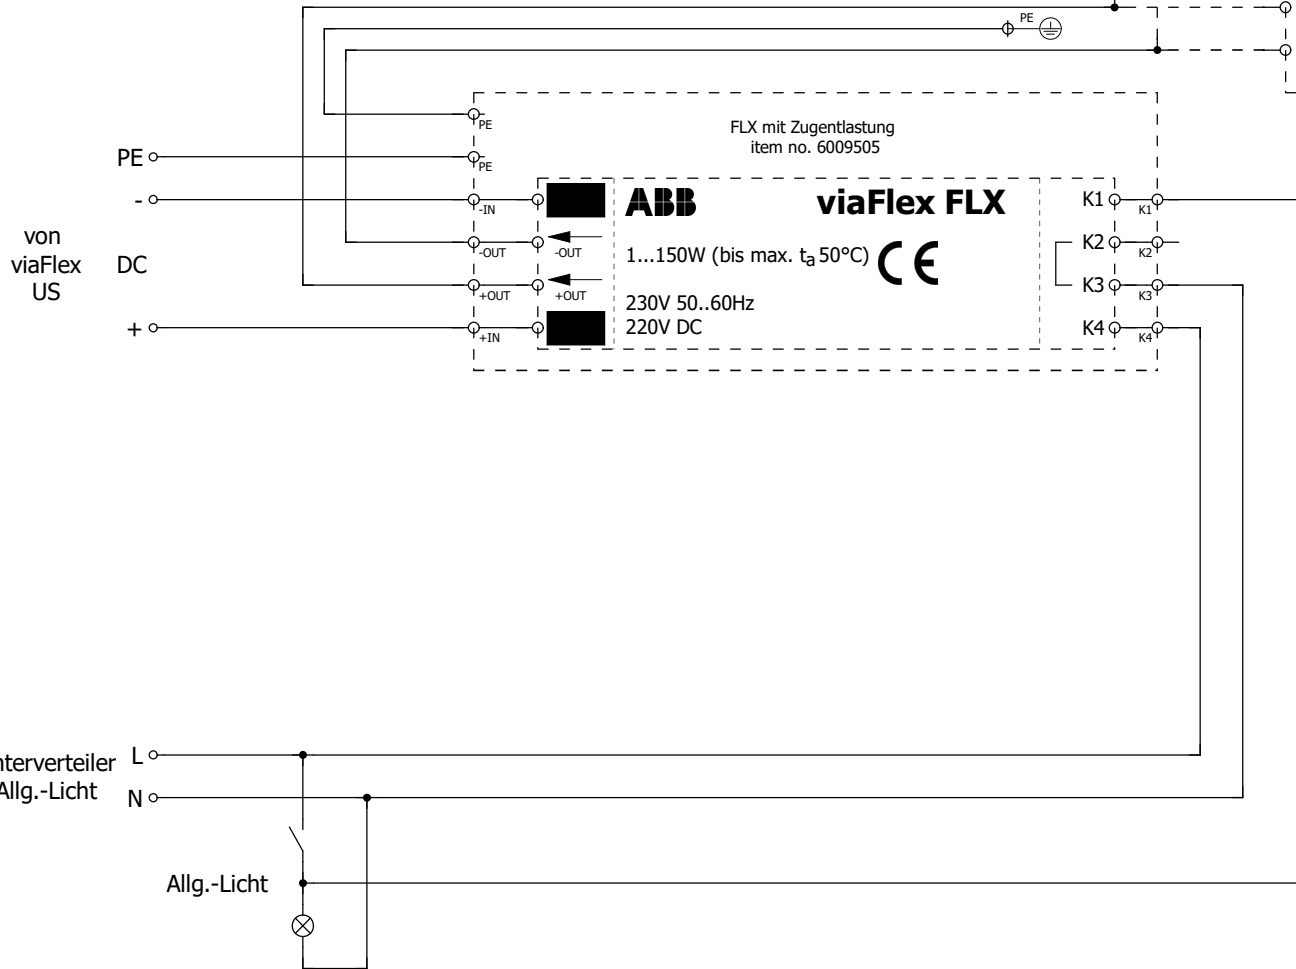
PE

FLX mit Zugentlastung
item no. 6009505

PE

PE

PE

-

-IN

ABB

viaFlex FLX

K1

K1

von viaFlex US

DC

-OUT

-OUT

1...150W (bis max. $t_a$ 50°C)

CE

K2

K2

+OUT

+OUT

K3

K3

230V 50..60Hz
220V DC

+

+IN

K4

K4

nterverteiler
Allg.-Licht

L

N

Allg.-Licht